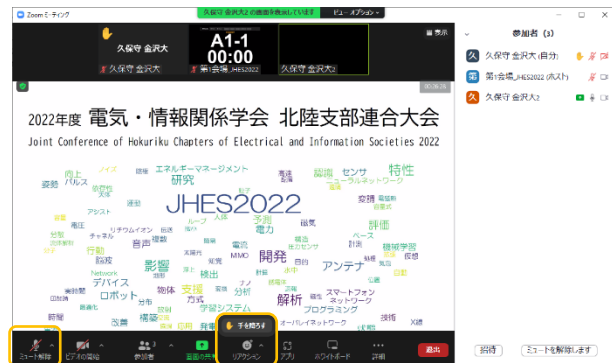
Zoom ミーティング
久保守 金沢大2の画面を表示しています
ビュー オプション
表示
久保守 金沢大
A1-1
00:00
久保守 金沢大
第1会場_JHES2022
久保守 金沢大2
2022年度 電気・情報関係学会 北陸支部連合大会
Joint Conference of Hokuriku Chapters of Electrical and Information Societies 2022
JHES2022
エネルギーマネージメント
特性
研究
センサ
評価
開発
影響
アンテナ
解析
ロボット
デバイス
支援
システム
プログラミング
スマートフォン
ネットワーク
電力
音声
手を降ろす
ミュート解除
ビデオの開始
参加者
画面の共有
リアクション
アプリ
ホワイトボード
詳細
退出
参加者 (3)
久保守 金沢大 (自分)
第1会場_JHES2022 (ホスト)
久保守 金沢大2
招待
ミュートを解除します